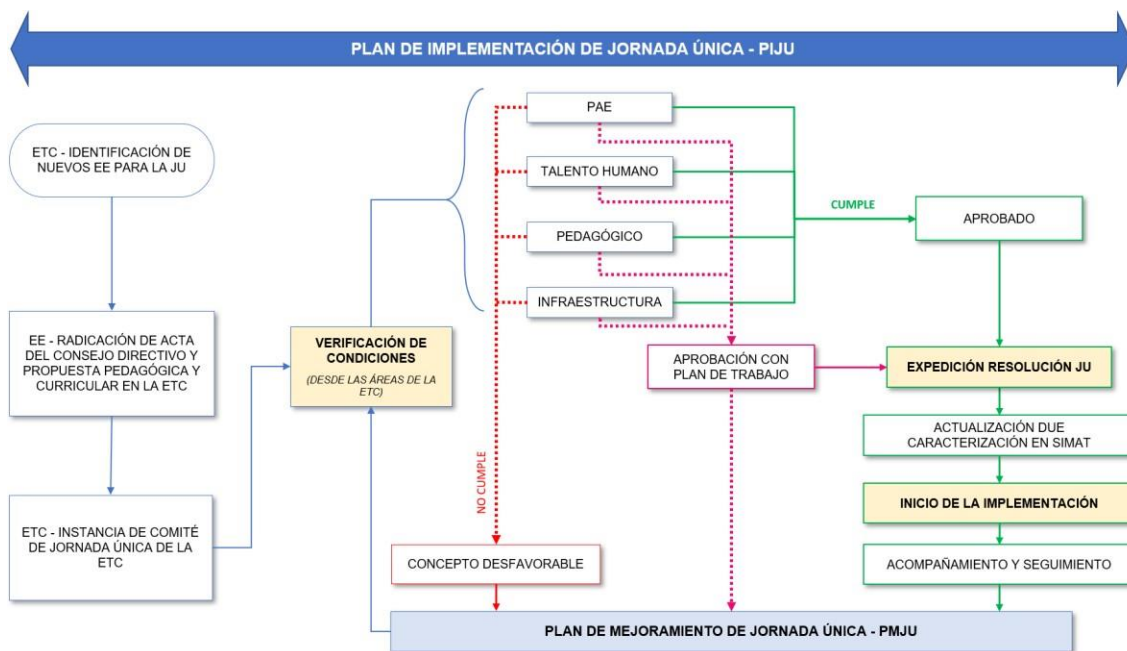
PLAN DE IMPLEMENTACIÓN DE JORNADA ÚNICA - PIJU

ETC - IDENTIFICACIÓN DE NUEVOS EE PARA LA JU

EE - RADICACIÓN DE ACTA DEL CONSEJO DIRECTIVO Y PROPUESTA PEDAGÓGICA Y CURRICULAR EN LA ETC

ETC - INSTANCIA DE COMITÉ DE JORNADA ÚNICA DE LA ETC

VERIFICACIÓN DE CONDICIONES

(DESDE LAS ÁREAS DE LA ETC)

PAE

TALENTO HUMANO

PEDAGÓGICO

INFRAESTRUCTURA

CUMPLE

APROBADO

NO CUMPLE

APROBACIÓN CON PLAN DE TRABAJO

EXPEDICIÓN RESOLUCIÓN JU

ACTUALIZACIÓN DUE CARACTERIZACIÓN EN SIMAT

INICIO DE LA IMPLEMENTACIÓN

CONCEPTO DESFAVORABLE

ACOMPAÑAMIENTO Y SEGUIMIENTO

PLAN DE MEJORAMIENTO DE JORNADA ÚNICA - PMJU